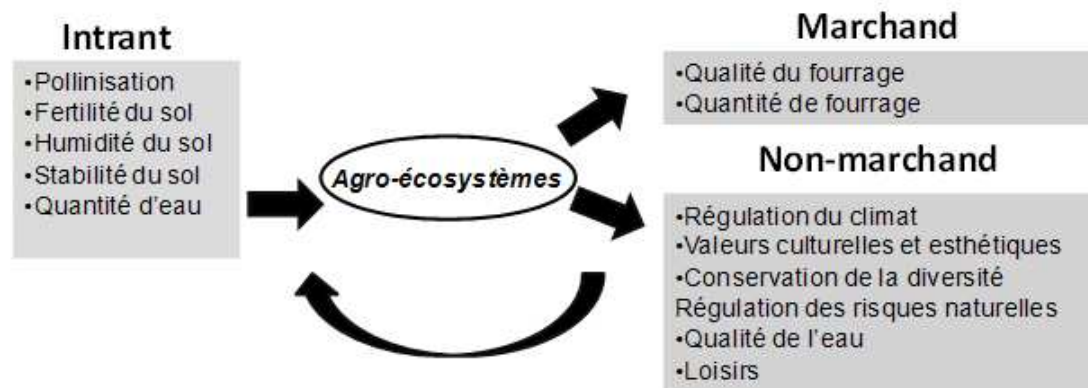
Intrant

•Pollinisation
•Fertilité du sol
•Humidité du sol
•Stabilité du sol
•Quantité d'eau

Agro-écosystèmes

Marchand

•Qualité du fourrage
•Quantité de fourrage

Non-marchand

•Régulation du climat
•Valeurs culturelles et esthétiques
•Conservation de la diversité
Régulation des risques naturelles
•Qualité de l'eau
•Loisirs